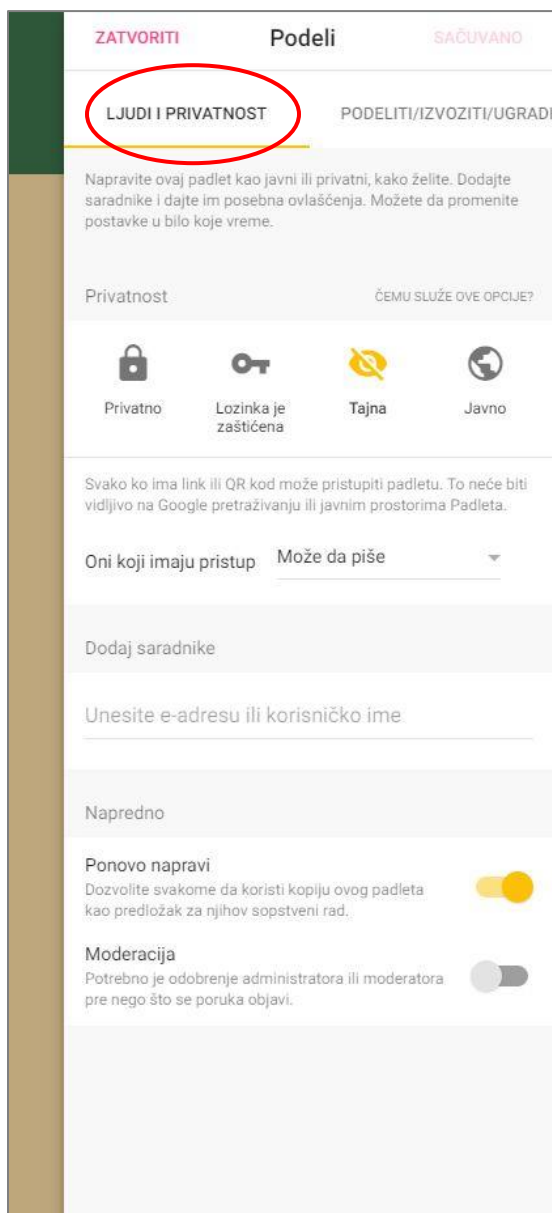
ZATVORITI Podeli SAČUVANO

LJUDI I PRIVATNOST PODELITI/IZVOZITI/UGRADI

Napravite ovaj padlet kao javni ili privatni, kako želite. Dodajte saradnike i dajte im posebna ovlašćenja. Možete da promenite postavke u bilo koje vreme.

Privatnost ČEMU SLUŽE OVE OPCIJE?

Privatno
Lozinka je zaštićena
Tajna
Javno

Svako ko ima link ili QR kod može pristupiti padletu. To neće biti vidljivo na Google pretraživanju ili javnim prostorima Padleta.

Oni koji imaju pristup Može da piše

Dodaj saradnike

Unesite e-adresu ili korisničko ime

Napredno

Ponovo napravi
Dozvolite svakome da koristi kopiju ovog padleta kao predložak za njihov sopstveni rad.

Moderacija
Potrebno je odobrenje administratora ili moderatora pre nego što se poruka objavi.